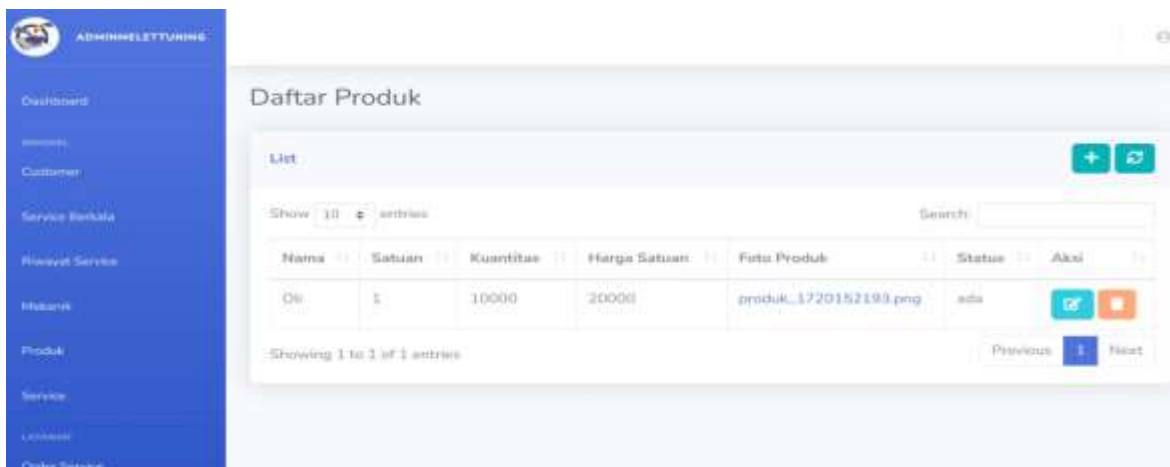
ADMINMELETTUNING

Dashboard

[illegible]

Customer

Service Berkala

Riwayat Service

Mekanik

Produk

Service

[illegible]

Order Service

Daftar Produk

List

Show 10 entries

Search:

| Nama | Satuan | Kuantitas | Harga Satuan | Foto Produk | Status | Aksi |
|---|---|---|---|---|---|---|
| Oli | 1 | 10000 | 20000 | produk_1720152193.png | ada | |

Showing 1 to 1 of 1 entries

Previous 1 Next